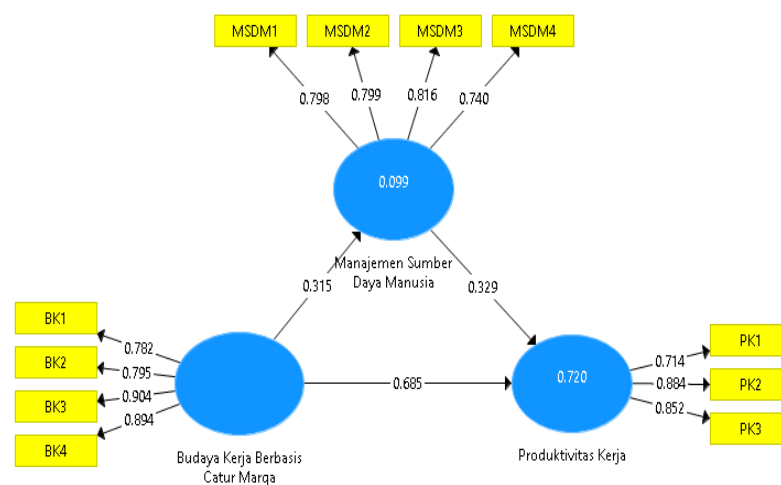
MSDM1
MSDM2
MSDM3
MSDM4
0.798
0.799
0.816
0.740
0.099
Manajemen Sumber Daya Manusia
0.315
0.329
BK1
BK2
BK3
BK4
0.782
0.795
0.904
0.894
0.685
0.720
PK1
PK2
PK3
0.714
0.884
0.852
Budaya Kerja Berbasis Catur Marga
Produktivitas Kerja